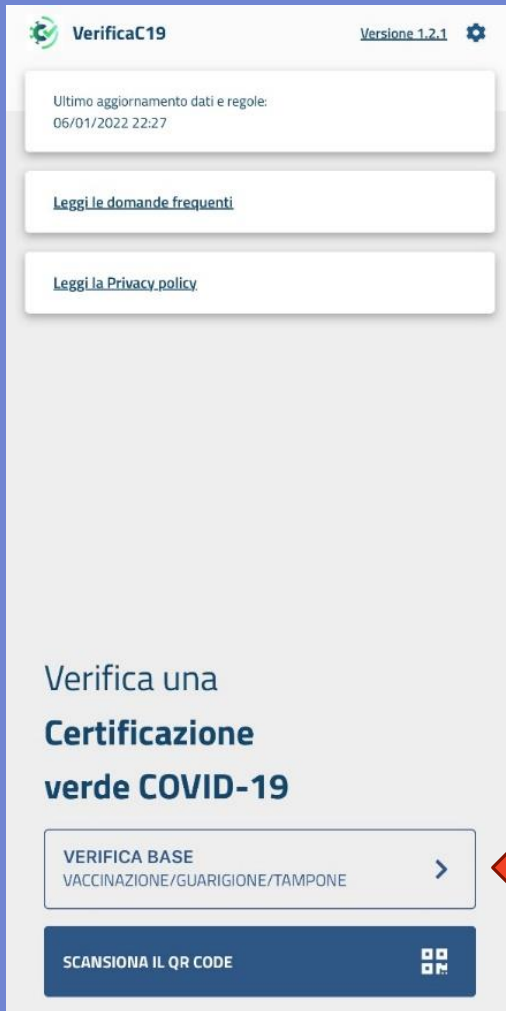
VerificaC19

Versione 1.2.1

Ultimo aggiornamento dati e regole:
06/01/2022 22:27

Leggi le domande frequenti

Leggi la Privacy policy

Verifica una
Certificazione
verde COVID-19

VERIFICA BASE
VACCINAZIONE/GUARIGIONE/TAMPONE

SCANSIONA IL QR CODE